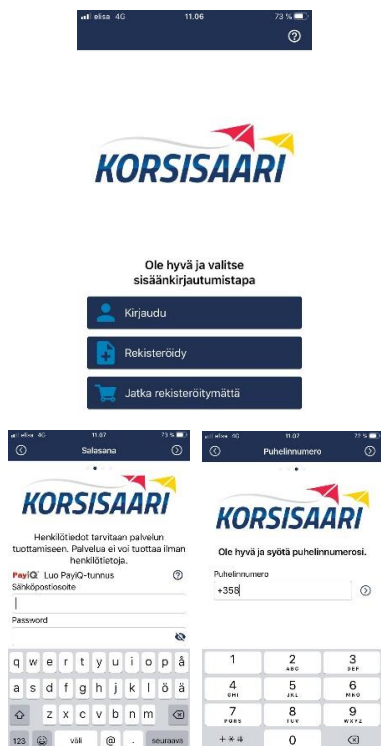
elisa 4G 11.06 73 %

KORSISAARI

Ole hyvä ja valitse sisäänkirjautumistapa

Kirjaudu

Rekisteröidy

Jatka rekisteröitymättä

elisa 4G 11.07 73 %

Salasana

KORSISAARI

Henkilötiedot tarvitaan palvelun tuottamiseen. Palvelua ei voi tuottaa ilman henkilötietoja.

PayiQ Luo PayiQ-tunnus

Sähköpostiosoite

Password

q w e r t y u i o p å
a s d f g h j k l ö ä
z x c v b n m
123 väli @ . seuraava

elisa 4G 11.07 73 %

Puhelinnumero

KORSISAARI

Ole hyvä ja syötä puhelinnumerosi.

Puhelinnumero

+358

1 2 ABC 3 DEF
4 GHI 5 JKL 6 MNO
7 PQRS 8 TUV 9 WXYZ
+ * # 0